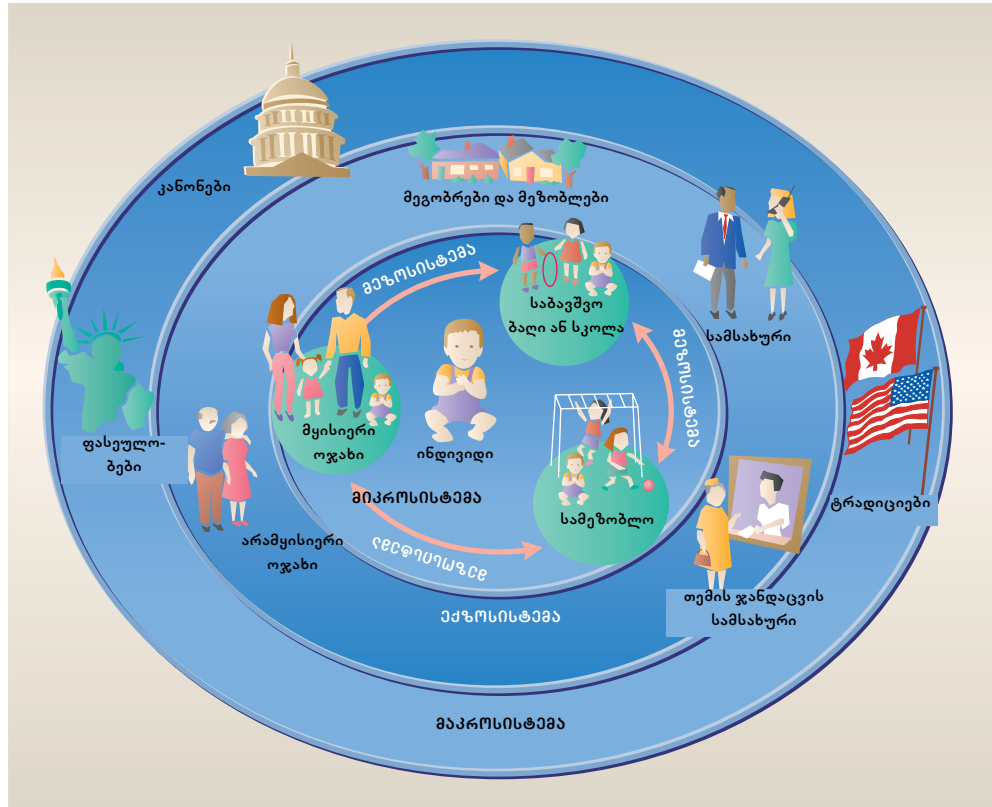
კანონები

მეგობრები და მეზობლები

მეზოსისტემა

საბავშვო ბაღი ან სკოლა

სამსახური

მეზოსისტემა

ფასეულობები

მყისიერი ოჯახი

ინდივიდი

სამეზობლო

ტრადიციები

მიკროსისტემა

არამყისიერი ოჯახი

მეზოსისტემა

თემის ჯანდაცვის სამსახური

ეგზოსისტემა

მაკროსისტემა